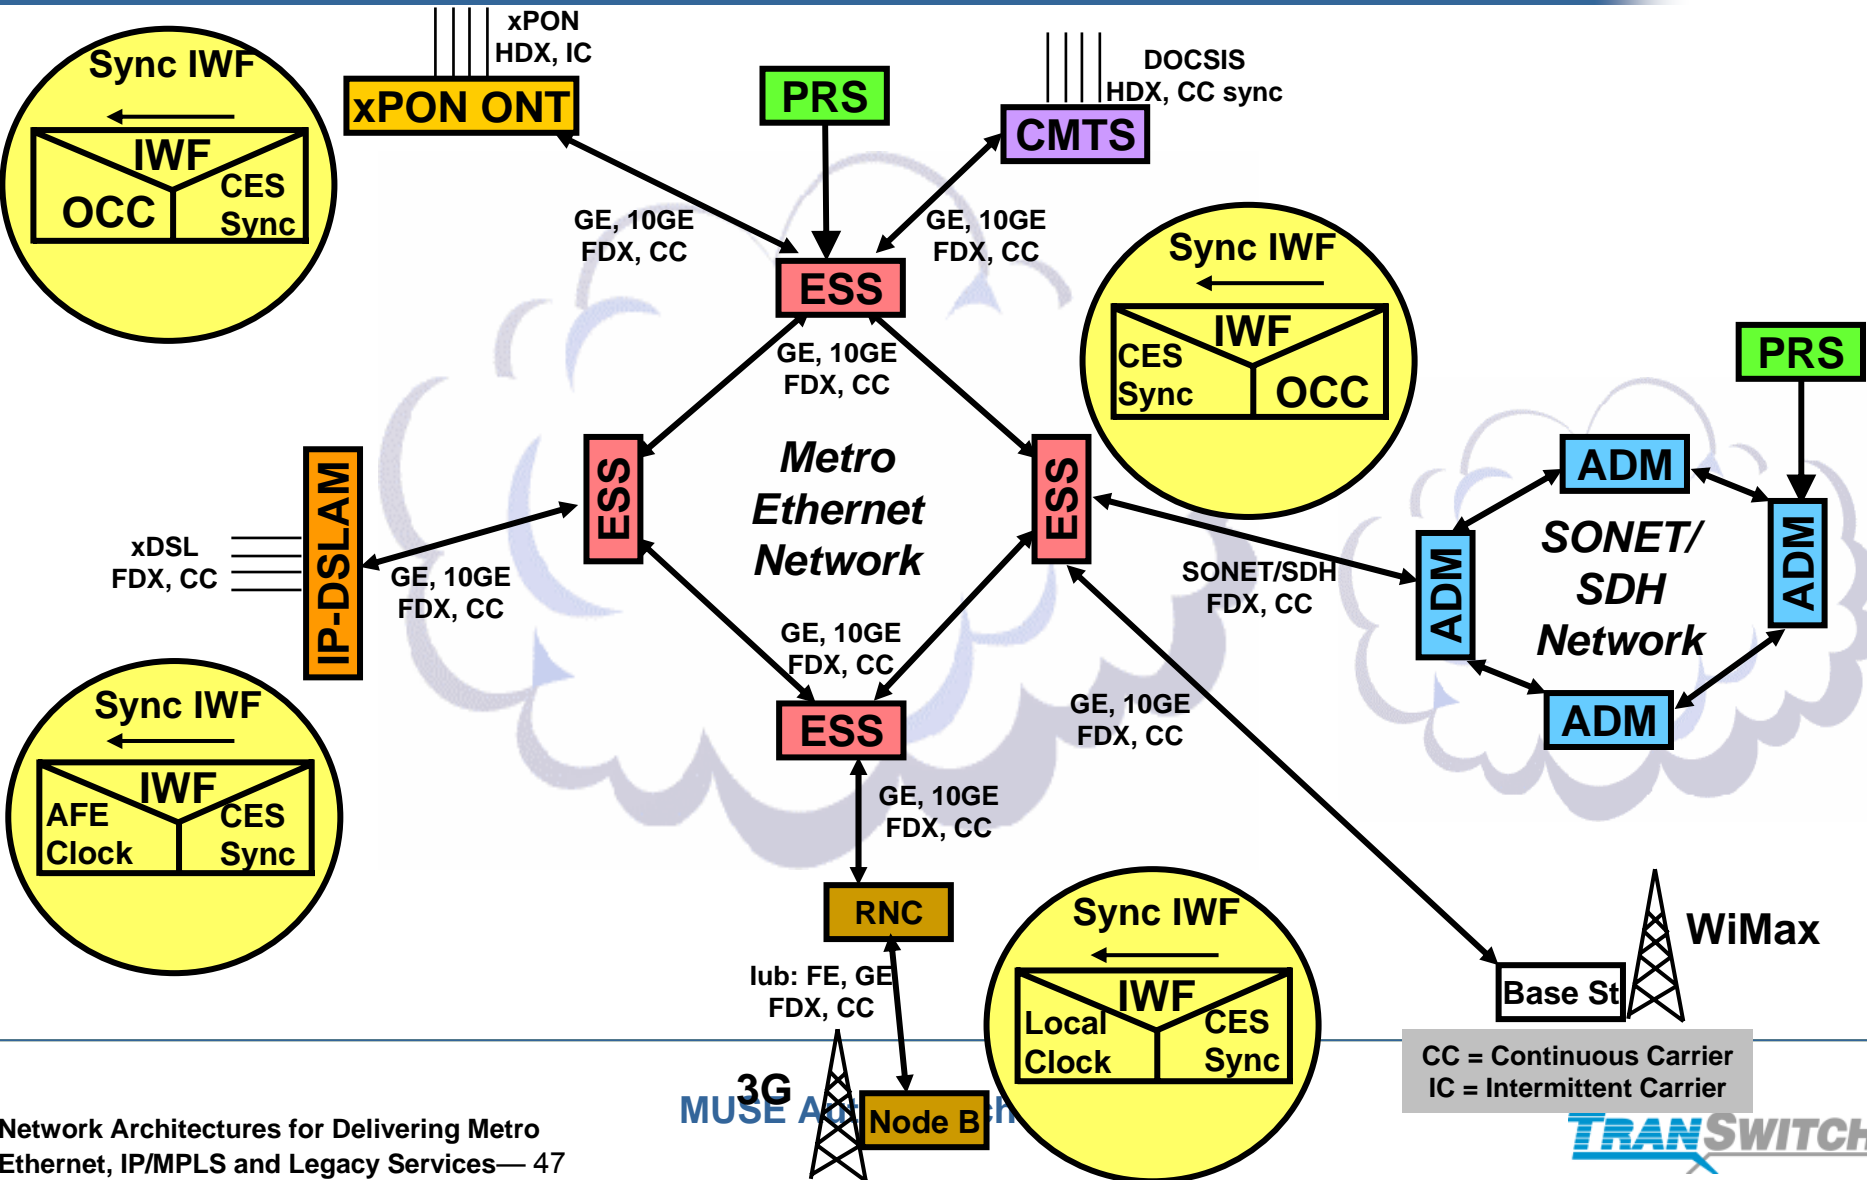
Sync IWF
IWF
OCC
CES Sync

xPON HDX, IC
xPON ONT

PRS

DOCSIS HDX, CC sync
CMTS

GE, 10GE FDX, CC

GE, 10GE FDX, CC

ESS

GE, 10GE FDX, CC

Sync IWF
IWF
CES Sync
OCC

PRS

IP-DSLAM
xDSL FDX, CC

GE, 10GE FDX, CC

ESS

Metro Ethernet Network

ESS

ADM
ADM
SONET/ SDH Network
ADM
ADM

SONET/SDH FDX, CC

GE, 10GE FDX, CC

ESS

GE, 10GE FDX, CC

Sync IWF
IWF
AFE Clock
CES Sync

GE, 10GE FDX, CC

RNC

Iub: FE, GE FDX, CC

Sync IWF
IWF
Local Clock
CES Sync

WiMax
Base St

CC = Continuous Carrier
IC = Intermittent Carrier

3G
Node B

MUSE A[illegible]

Network Architectures for Delivering Metro Ethernet, IP/MPLS and Legacy Services— 47

TRANSWITCH